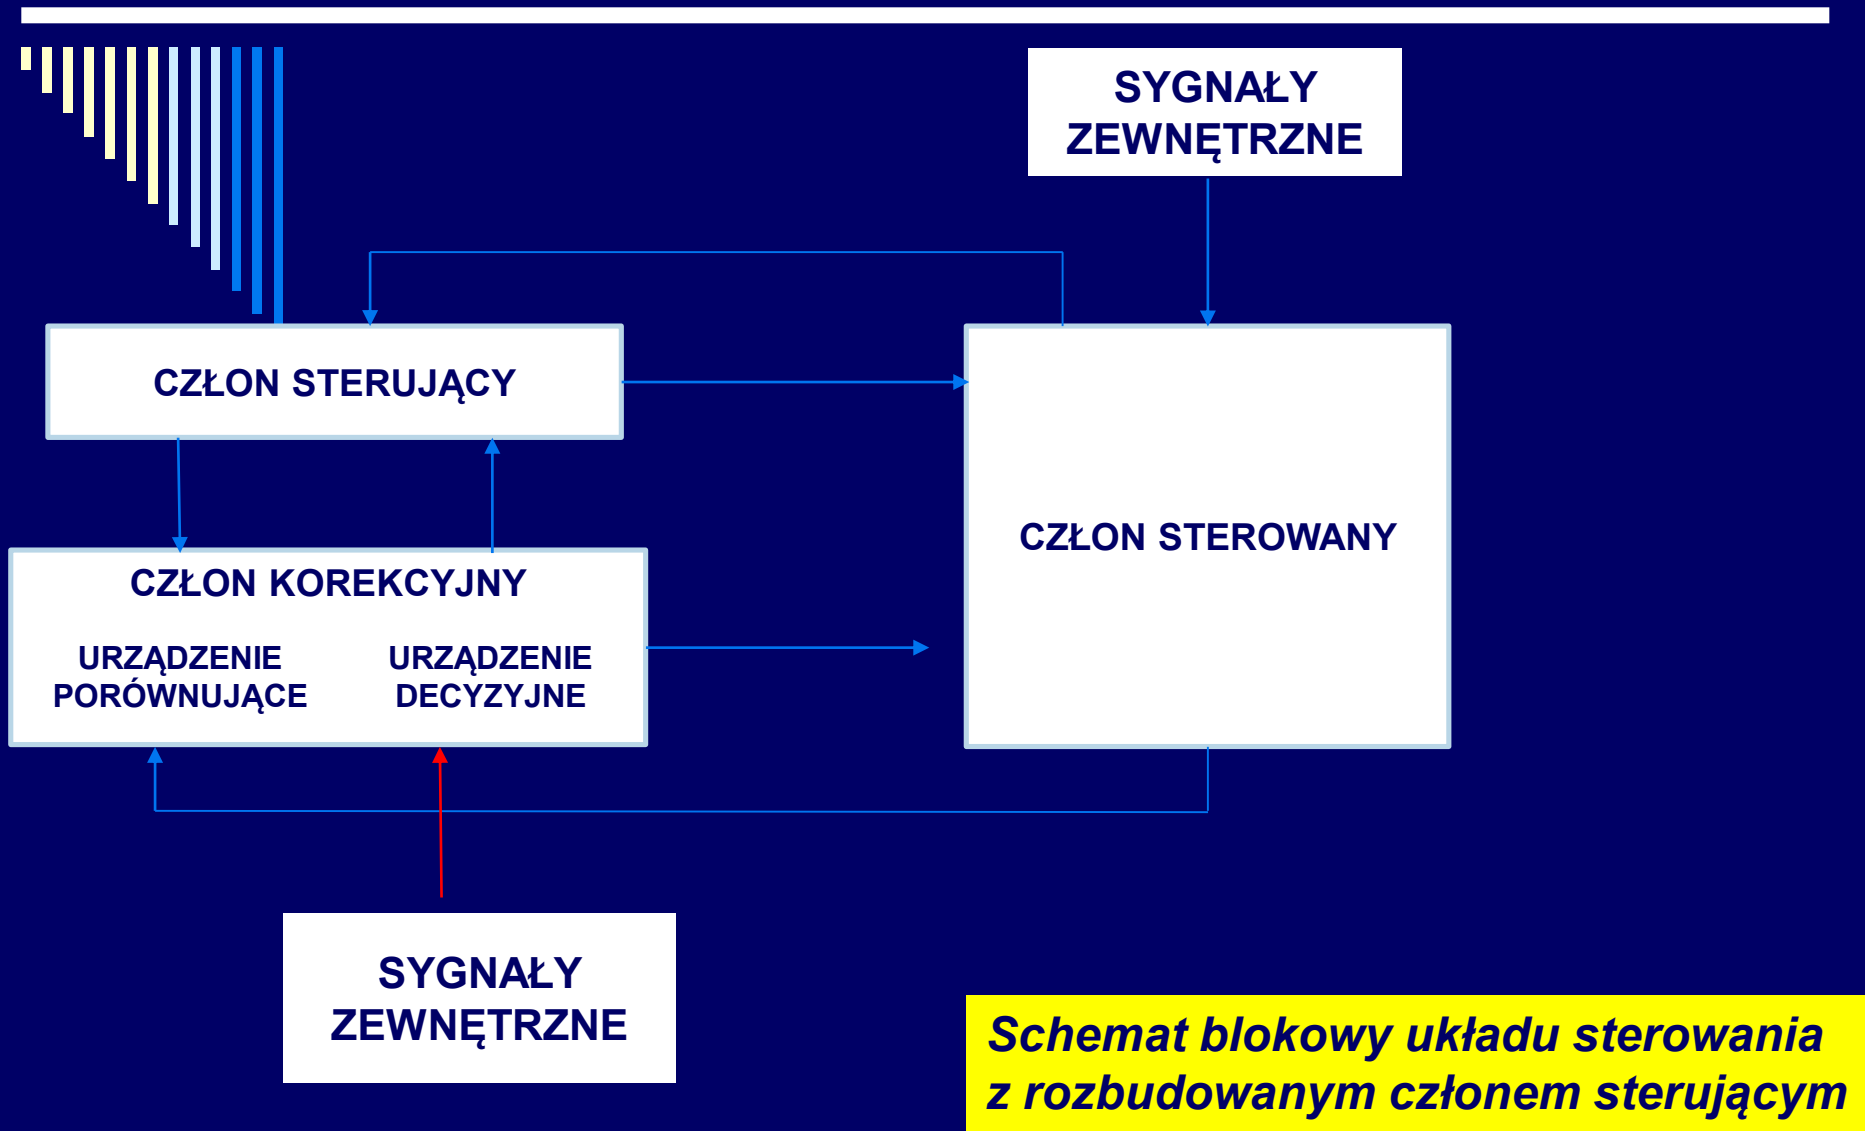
SYGNAŁY ZEWNĘTRZNE

CZŁON STERUJĄCY

CZŁON STEROWANY

CZŁON KOREKCYJNY

URZĄDZENIE PORÓWNUJĄCE

URZĄDZENIE DECYZYJNE

SYGNAŁY ZEWNĘTRZNE

Schemat blokowy układu sterowania z rozbudowanym członem sterującym